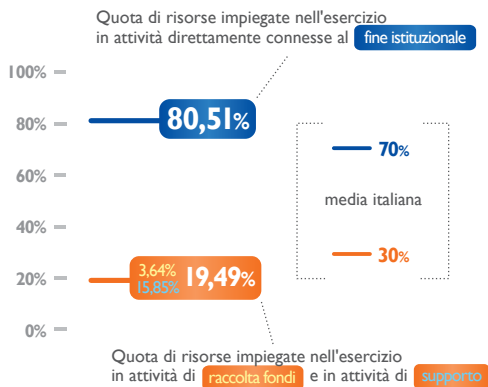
Quota di risorse impiegate nell'esercizio in attività direttamente connesse al fine istituzionale

100%
80%
60%
40%
20%
0%

80,51%

70%
media italiana
30%

3,64%
15,85%
19,49%

Quota di risorse impiegate nell'esercizio in attività di raccolta fondi e in attività di supporto